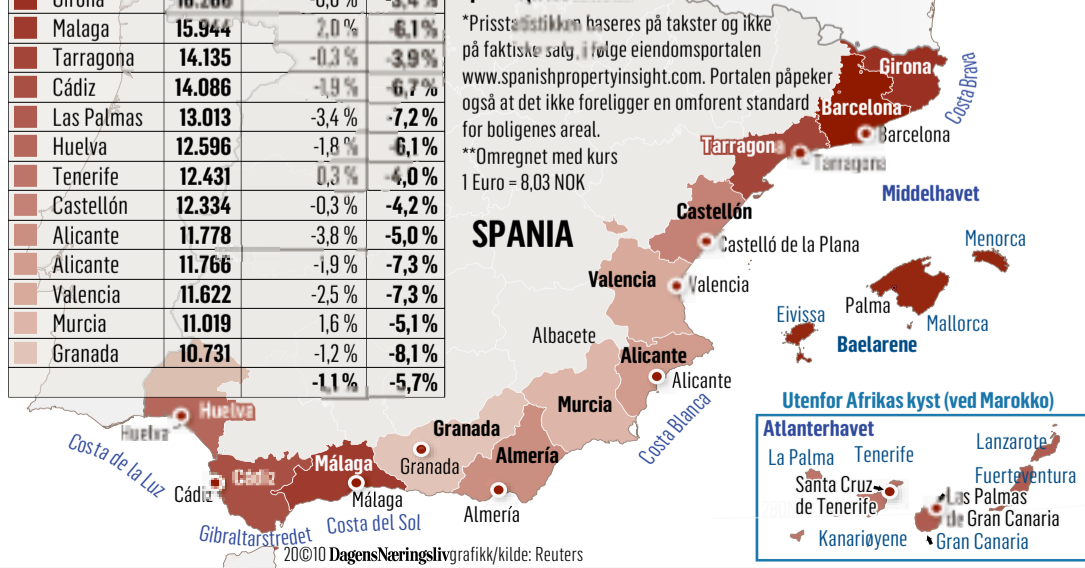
| | | | |
|---|---|---|---|
| Girona | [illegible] | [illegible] | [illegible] |
| Malaga | 15.944 | 2,0 % | -6,1 % |
| Tarragona | 14.135 | -0,3 % | -3,9 % |
| Cádiz | 14.086 | -1,9 % | -6,7 % |
| Las Palmas | 13.013 | -3,4 % | -7,2 % |
| Huelva | 12.596 | -1,8 % | -6,1 % |
| Tenerife | 12.431 | 0,3 % | -4,0 % |
| Castellón | 12.334 | -0,3 % | -4,2 % |
| Alicante | 11.778 | -3,8 % | -5,0 % |
| Alicante | 11.766 | -1,9 % | -7,3 % |
| Valencia | 11.622 | -2,5 % | -7,3 % |
| Murcia | 11.019 | 1,6 % | -5,1 % |
| Granada | 10.731 | -1,2 % | -8,1 % |
| | | -1,1 % | -5,7 % |

*Prisstatistikken baseres på takster og ikke på faktiske salg, i følge eiendomsportalen www.spanishpropertyinsight.com. Portalen påpeker også at det ikke foreligger en omforent standard for boligenes areal.
**Omregnet med kurs 1 Euro = 8,03 NOK

SPANIA

Girona
Barcelona
Barcelona
Costa Brava
Tarragona
Tarragona
Middelhavet
Castellón
Castelló de la Plana
Menorca
Valencia
Valencia
Palma
Eivissa
Mallorca
Baelarene
Albacete
Alicante
Alicante
Murcia
Costa Blanca
Huelva
Huelva
Costa de la Luz
Granada
Granada
Almería
Almería
Cádiz
Cádiz
Málaga
Málaga
Costa del Sol
Gibraltarstredet

Utenfor Afrikas kyst (ved Marokko)
Atlanterhavet
Lanzarote
La Palma
Tenerife
Fuerteventura
Santa Cruz de Tenerife
Las Palmas de Gran Canaria
Kanariøyene
Gran Canaria

2010 DagensNæringsliv grafikk/kilde: Reuters